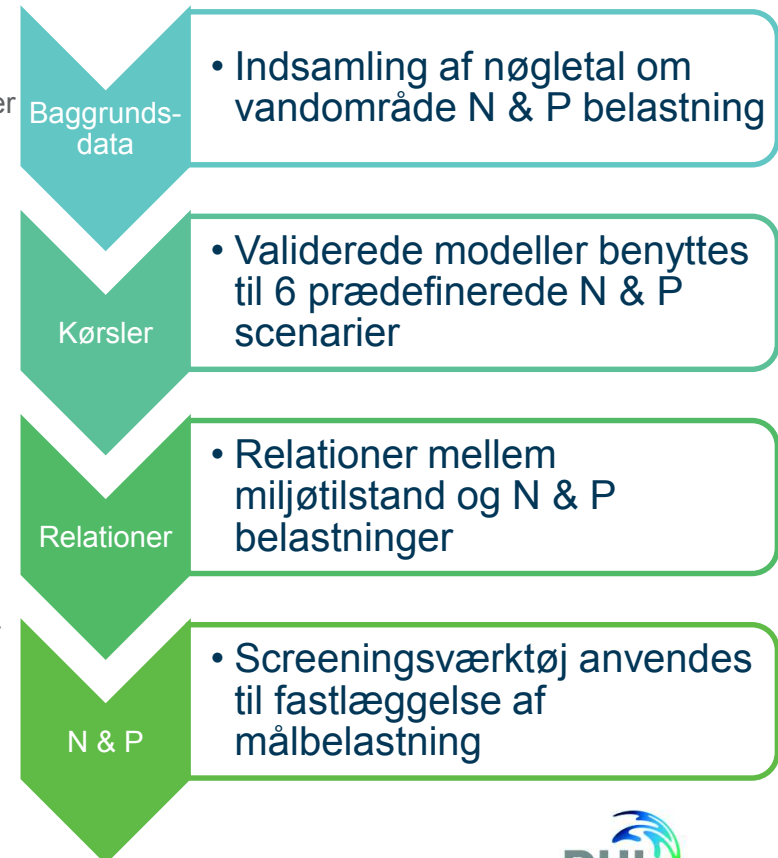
er

Baggrunds-data

• Indsamling af nøgletal om vandområde N & P belastning

Kørsler

• Validerede modeller benyttes til 6 prædefinerede N & P scenarier

Relationer

• Relationer mellem miljøtilstand og N & P belastninger

N & P

• Screeningsværktøj anvendes til fastlæggelse af målbelastning

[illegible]